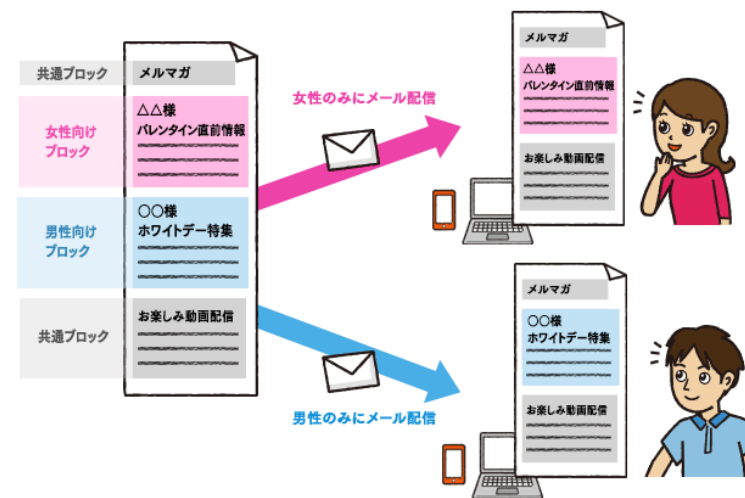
共通ブロック

メルマガ

女性向けブロック

△△様
バレンタイン直前情報

男性向けブロック

〇〇様
ホワイトデー特集

共通ブロック

お楽しみ動画配信

女性のみにメール配信

男性のみにメール配信

メルマガ

△△様
バレンタイン直前情報

お楽しみ動画配信

メルマガ

〇〇様
ホワイトデー特集

お楽しみ動画配信